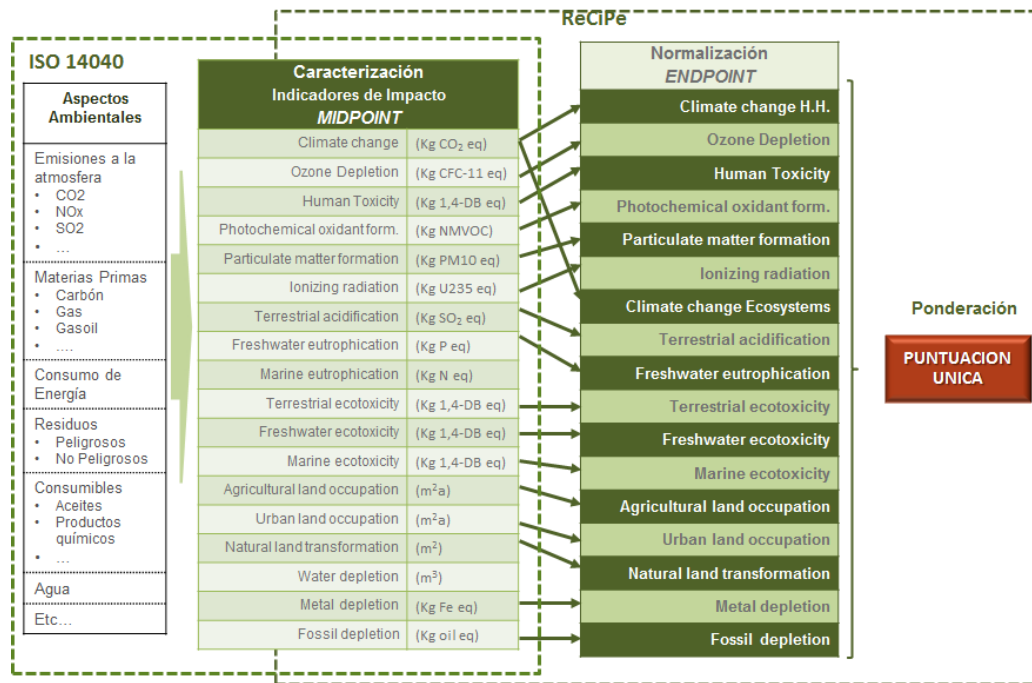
ReCiPe

ISO 14040

| Aspectos Ambientales |
|---|
| Emisiones a la atmosfera • CO2 • NOx • SO2 • … |
| Materias Primas • Carbón • Gas • Gasoil • …. |
| Consumo de Energía |
| Residuos • Peligrosos • No Peligrosos |
| Consumibles • Aceites • Productos químicos • … |
| Agua |
| Etc… |

Caracterización
Indicadores de Impacto
MIDPOINT

| | |
|---|---|
| Climate change | (Kg $CO_2$ eq) |
| Ozone Depletion | (Kg CFC-11 eq) |
| Human Toxicity | (Kg 1,4-DB eq) |
| Photochemical oxidant form. | (Kg NMVOC) |
| Particulate matter formation | (Kg PM10 eq) |
| Ionizing radiation | (Kg U235 eq) |
| Terrestrial acidification | (Kg $SO_2$ eq) |
| Freshwater eutrophication | (Kg P eq) |
| Marine eutrophication | (Kg N eq) |
| Terrestrial ecotoxicity | (Kg 1,4-DB eq) |
| Freshwater ecotoxicity | (Kg 1,4-DB eq) |
| Marine ecotoxicity | (Kg 1,4-DB eq) |
| Agricultural land occupation | ($m^2$a) |
| Urban land occupation | ($m^2$a) |
| Natural land transformation | ($m^2$) |
| Water depletion | ($m^3$) |
| Metal depletion | (Kg Fe eq) |
| Fossil depletion | (Kg oil eq) |

Normalización
ENDPOINT

Climate change H.H.
Ozone Depletion
Human Toxicity
Photochemical oxidant form.
Particulate matter formation
Ionizing radiation
Climate change Ecosystems
Terrestrial acidification
Freshwater eutrophication
Terrestrial ecotoxicity
Freshwater ecotoxicity
Marine ecotoxicity
Agricultural land occupation
Urban land occupation
Natural land transformation
Metal depletion
Fossil depletion

Ponderación

PUNTUACION UNICA